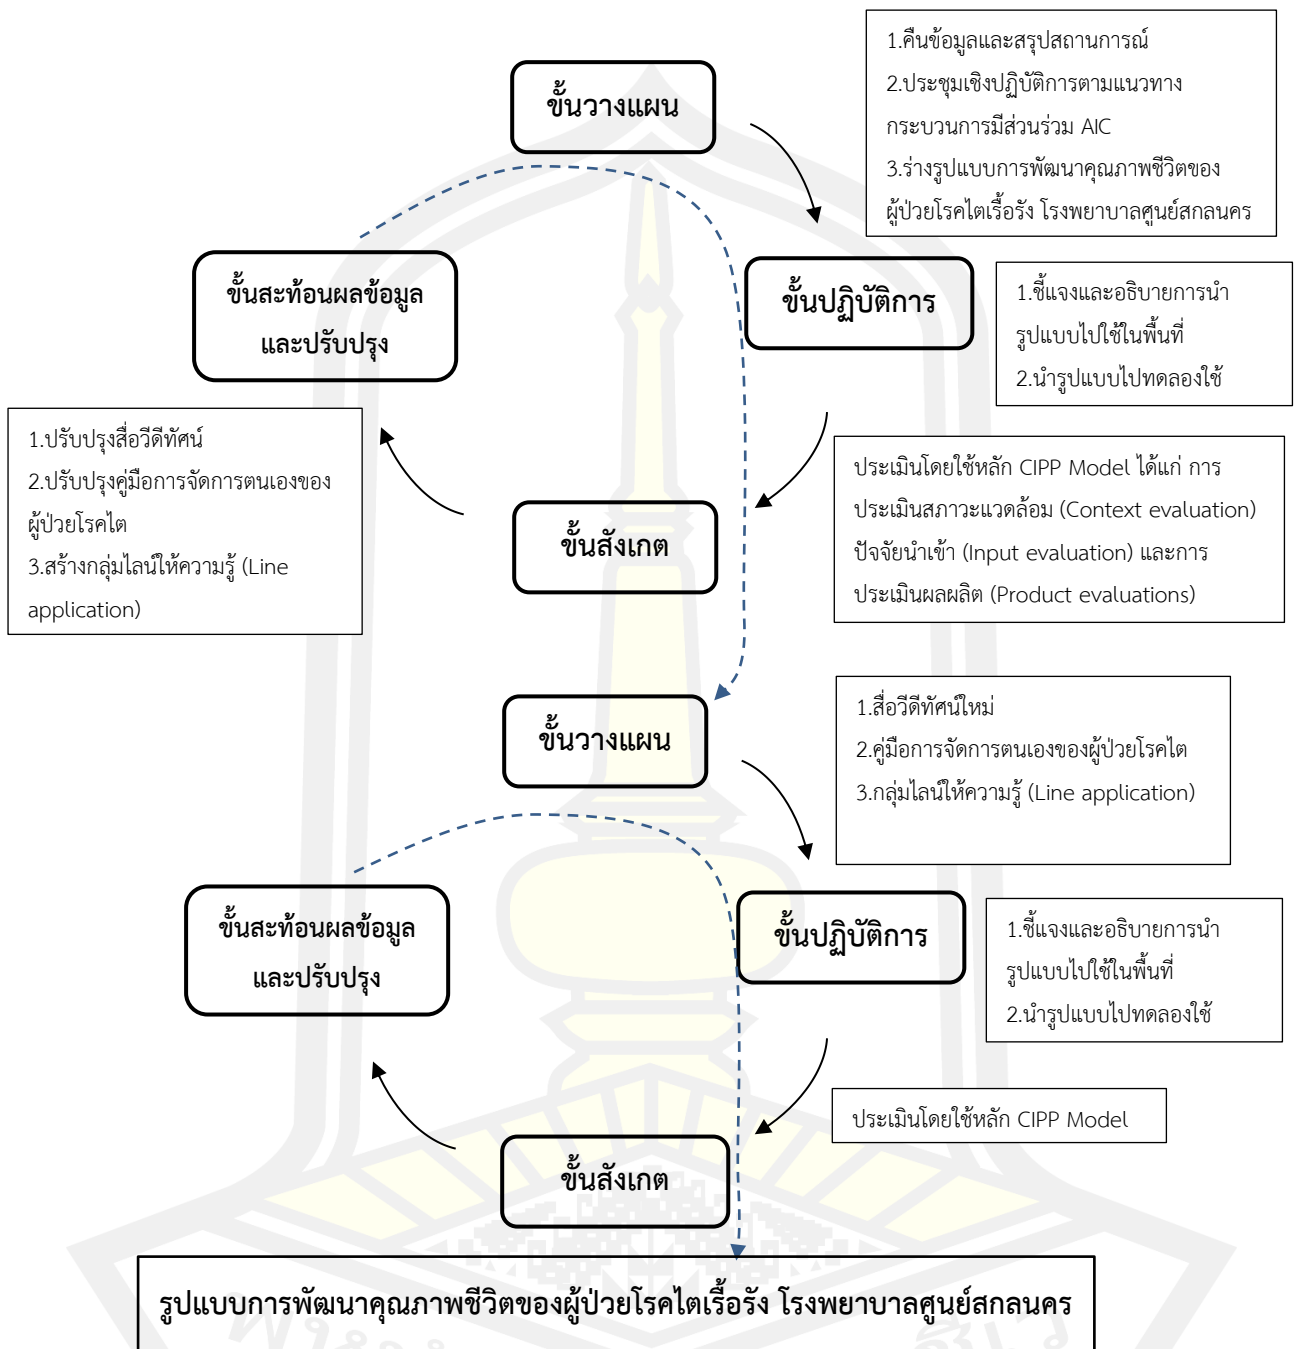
1.คืนข้อมูลและสรุปสถานการณ์
2.ประชุมเชิงปฏิบัติการตามแนวทางกระบวนการมีส่วนร่วม AIC
3.ร่างรูปแบบการพัฒนาคุณภาพชีวิตของผู้ป่วยโรคไตเรื้อรัง โรงพยาบาลศูนย์สกลนคร

ขั้นวางแผน

ขั้นสะท้อนผลข้อมูลและปรับปรุง

ขั้นปฏิบัติการ

1.ชี้แจงและอธิบายการนำรูปแบบไปใช้ในพื้นที่
2.นำรูปแบบไปทดลองใช้

1.ปรับปรุงสื่อวีดีทัศน์
2.ปรับปรุงคู่มือการจัดการตนเองของผู้ป่วยโรคไต
3.สร้างกลุ่มไลน์ให้ความรู้ (Line application)

ประเมินโดยใช้หลัก CIPP Model ได้แก่ การประเมินสภาวะแวดล้อม (Context evaluation) ปัจจัยนำเข้า (Input evaluation) และการประเมินผลผลิต (Product evaluations)

ขั้นสังเกต

ขั้นวางแผน

1.สื่อวีดีทัศน์ใหม่
2.คู่มือการจัดการตนเองของผู้ป่วยโรคไต
3.กลุ่มไลน์ให้ความรู้ (Line application)

ขั้นสะท้อนผลข้อมูลและปรับปรุง

ขั้นปฏิบัติการ

1.ชี้แจงและอธิบายการนำรูปแบบไปใช้ในพื้นที่
2.นำรูปแบบไปทดลองใช้

ประเมินโดยใช้หลัก CIPP Model

ขั้นสังเกต

รูปแบบการพัฒนาคุณภาพชีวิตของผู้ป่วยโรคไตเรื้อรัง โรงพยาบาลศูนย์สกลนคร